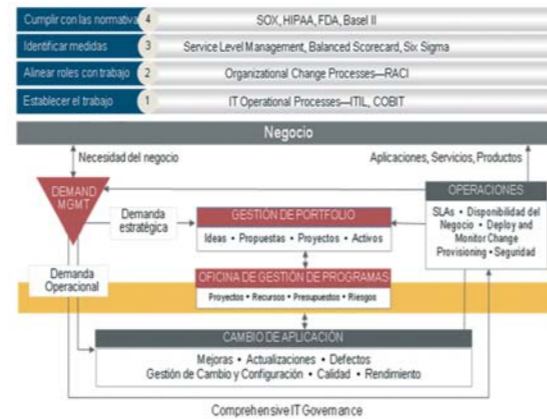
Cumplir con las normativa 4 SOX, HIPAA, FDA, Basel II

Identificar medidas 3 Service Level Management, Balanced Scorecard, Six Sigma

Alinear roles con trabajo 2 Organizational Change Processes—RACI

Establecer el trabajo 1 IT Operational Processes—ITIL, COBIT

Negocio

Necesidad del negocio

Aplicaciones, Servicios, Productos

DEMAND MGMT

Demanda estratégica

GESTIÓN DE PORTFOLIO

Ideas • Propuestas • Proyectos • Activos

OPERACIONES

SLAs • Disponibilidad del Negocio • Deploy and Monitor Change Provisioning • Seguridad

Demanda Operacional

OFICINA DE GESTIÓN DE PROGRAMAS

Proyectos • Recursos • Presupuestos • Riesgos

CAMBIO DE APLICACIÓN

Mejoras • Actualizaciones • Defectos

Gestión de Cambio y Configuración • Calidad • Rendimiento

Comprehensive IT Governance